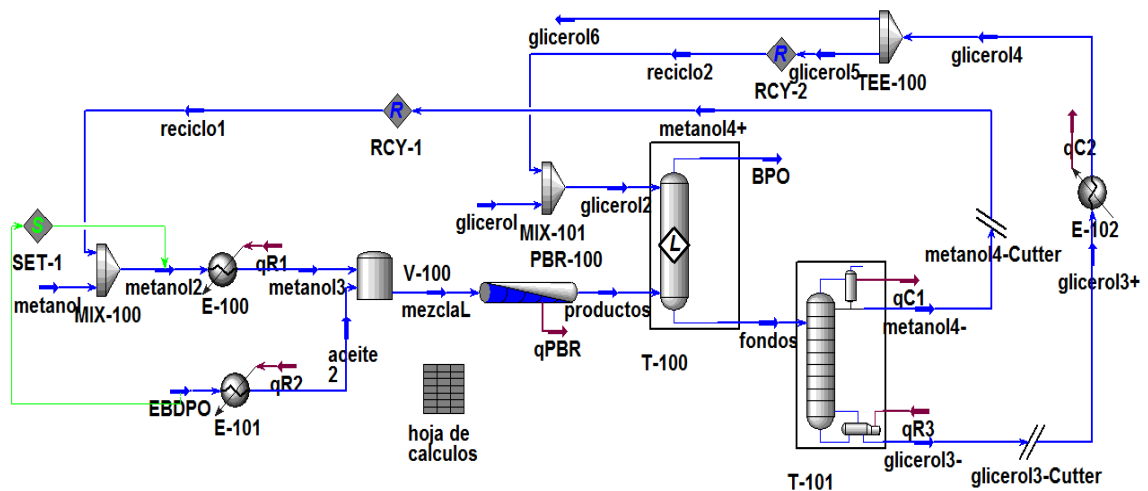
glicerol6
glicerol4
reciclo2
glicerol5
RCY-2
TEE-100
reciclo1
RCY-1
metanol4+
qC2
BPO
glicerol
MIX-101
glicerol2
SET-1
metanol2
qR1
E-100
PBR-100
metanol4-Cutter
E-102
metanol
MIX-100
metanol3
V-100
mezclaL
productos
qC1
metanol4-
glicerol3+
qPBR
T-100
fondos
aceite 2
qR2
EBDPO
E-101
hoja de calculos
qR3
glicerol3-
glicerol3-Cutter
T-101